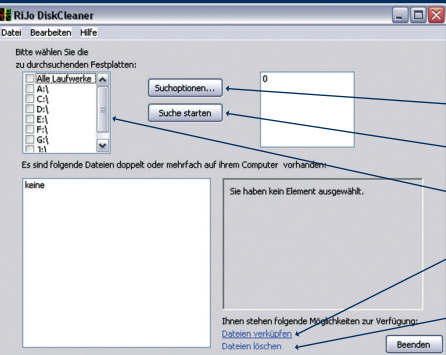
RiJo DiskCleaner

Datei Bearbeiten Hilfe

Bitte wählen Sie die zu durchsuchenden Festplatten:

Alle Laufwerke
A:\
C:\
D:\
E:\
F:\
G:\
I:\

Suchoptionen...

Suche starten

0

Es sind folgende Dateien doppelt oder mehrfach auf ihrem Computer vorhanden:

keine

Sie haben kein Element ausgewählt.

Ihnen stehen folgende Möglichkeiten zur Verfügung:

Dateien verküpfen

Dateien löschen

Beenden